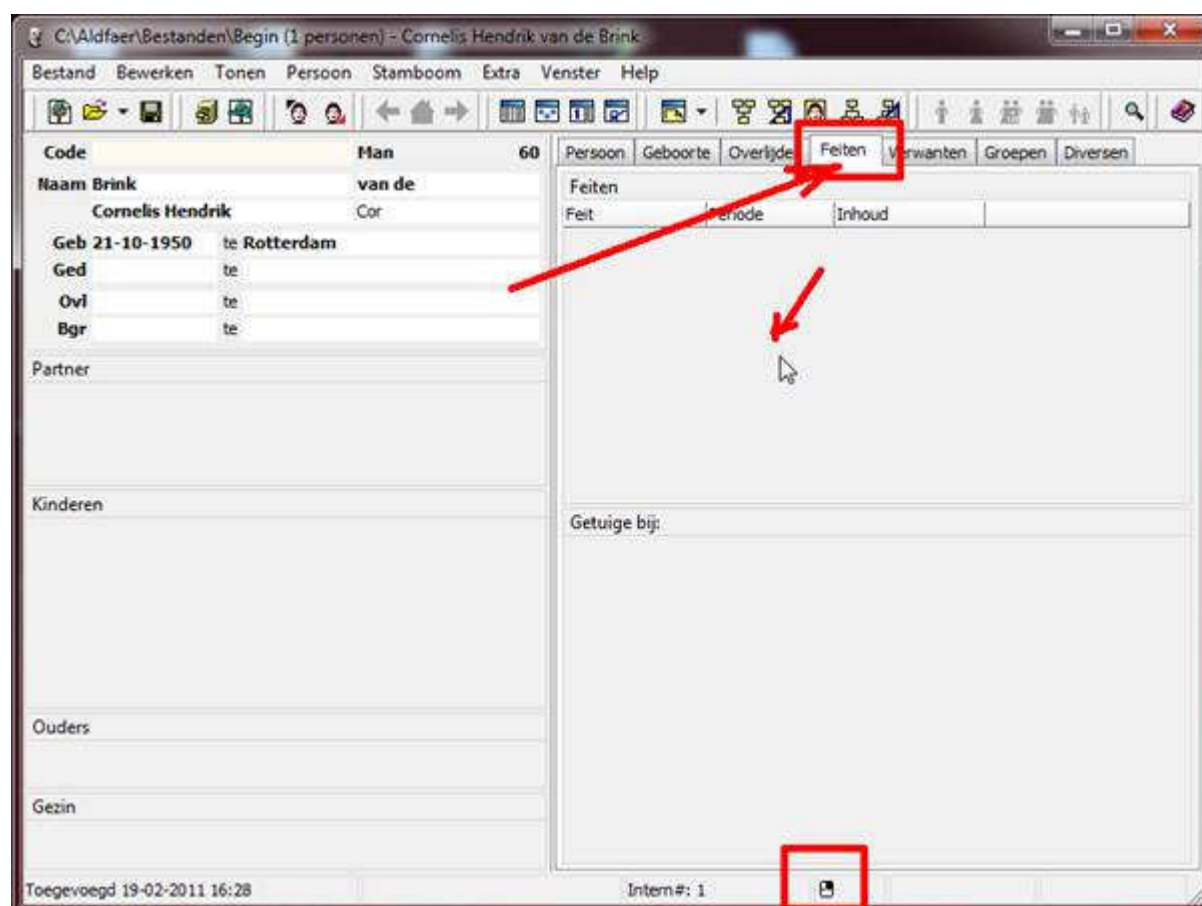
C:\Aldfaer\Bestanden\Begin (1 personen) - Cornelis Hendrik van de Brink

Bestand Bewerken Tonen Persoon Stamboom Extra Venster Help

Code Man 60
Naam Brink van de
Cornelis Hendrik Cor
Geb 21-10-1950 te Rotterdam
Ged te
Ovl te
Bgr te

Partner

Kinderen

Ouders

Gezin

Persoon Geboorte Overlijde Feiten Verwanten Groepen Diversen

Feiten

| Feit | Periode | Inhoud |
|---|---|---|

Getuige bij:

Toegevoegd 19-02-2011 16:28 Intern#: 1